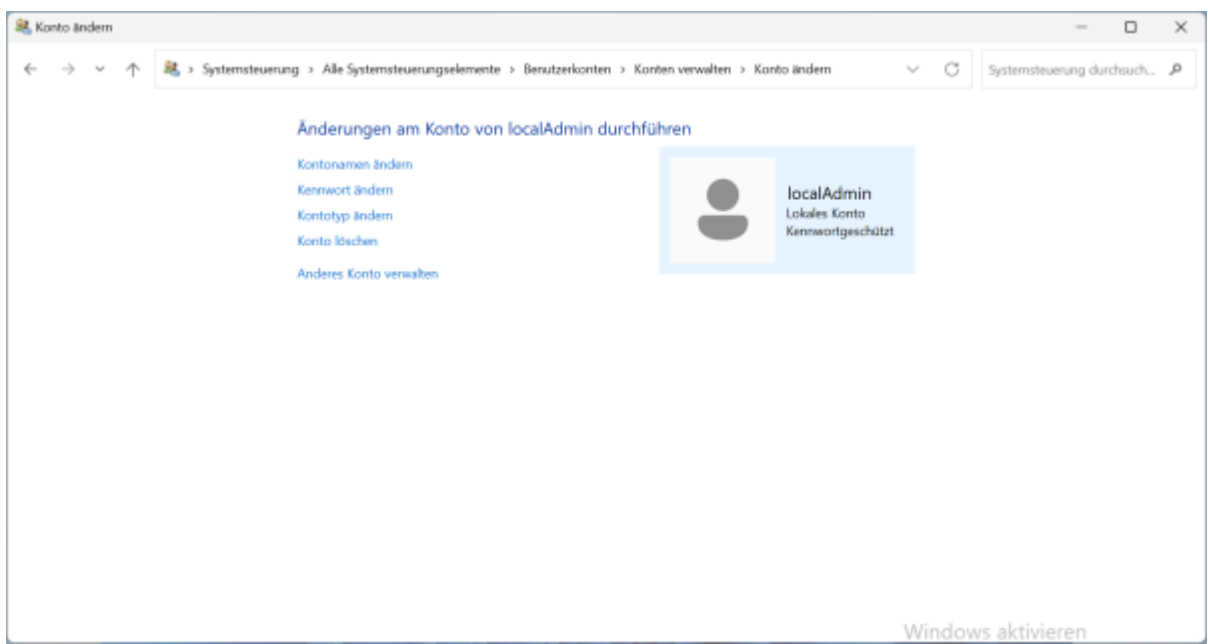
Konto ändern

> Systemsteuerung > Alle Systemsteuerungselemente > Benutzerkonten > Konten verwalten > Konto ändern

Systemsteuerung durchsuch...

Änderungen am Konto von localAdmin durchführen

Kontonamen ändern

Kennwort ändern

Kontotyp ändern

Konto löschen

Anderes Konto verwalten

localAdmin
Lokales Konto
Kennwortgeschützt

Windows aktivieren